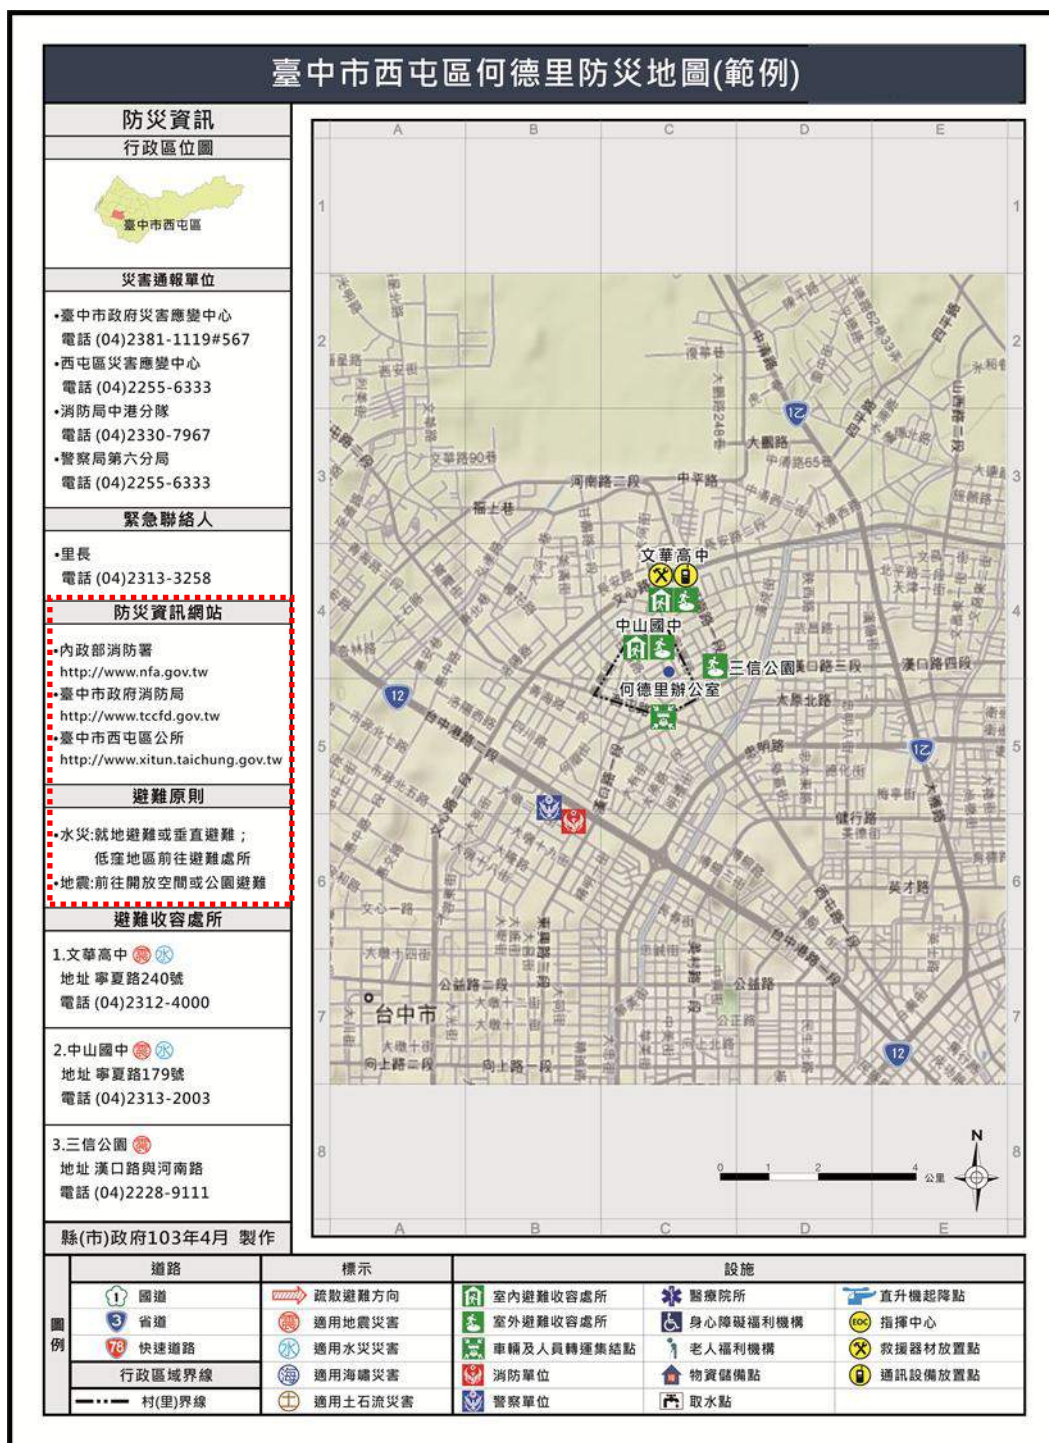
臺中市西屯區何德里防災地圖(範例)

防災資訊

行政區位圖

臺中市西屯區

災害通報單位

•臺中市政府災害應變中心
電話 (04)2381-1119#567
•西屯區災害應變中心
電話 (04)2255-6333
•消防局中港分隊
電話 (04)2330-7967
•警察局第六分局
電話 (04)2255-6333

緊急聯絡人

•里長
電話 (04)2313-3258

防災資訊網站

•內政部消防署
http://www.nfa.gov.tw
•臺中市政府消防局
http://www.tccfd.gov.tw
•臺中市西屯區公所
http://www.xitun.taichung.gov.tw

避難原則

•水災:就地避難或垂直避難；低窪地區前往避難處所
•地震:前往開放空間或公園避難

避難收容處所

1.文華高中 震 水
地址 寧夏路240號
電話 (04)2312-4000

2.中山國中 震 水
地址 寧夏路179號
電話 (04)2313-2003

3.三信公園 震
地址 漢口路與河南路
電話 (04)2228-9111

縣(市)政府103年4月 製作

A B C D E
1 2 3 4 5 6 7 8

文華高中
中山國中
三信公園
何德里辦公室
台中市
河南路二段
中平路
大鵬路
漢口路三段
漢口路四段
大墩北路
台中港路二段
公益路二段
公益路
向上路一段
文心路
英才路
健行路
梅亭街
福上巷
文華路90巷
中清路
大墩路
12

N
0 1 2 4 公里

圖例

| 道路 | | 標示 | | 設施 | | | | | |
|---|---|---|---|---|---|---|---|---|---|
| 1 | 國道 | | 疏散避難方向 | | 室內避難收容處所 | | 醫療院所 | | 直升機起降點 |
| 3 | 省道 | | 適用地震災害 | | 室外避難收容處所 | | 身心障礙福利機構 | EOC | 指揮中心 |
| 78 | 快速道路 | | 適用水災災害 | | 車輛及人員轉運集結點 | | 老人福利機構 | | 救援器材放置點 |
| 行政區域界線 | | | 適用海嘯災害 | | 消防單位 | | 物資儲備點 | | 通訊設備放置點 |
| | 村(里)界線 | | 適用土石流災害 | | 警察單位 | | 取水點 | | |